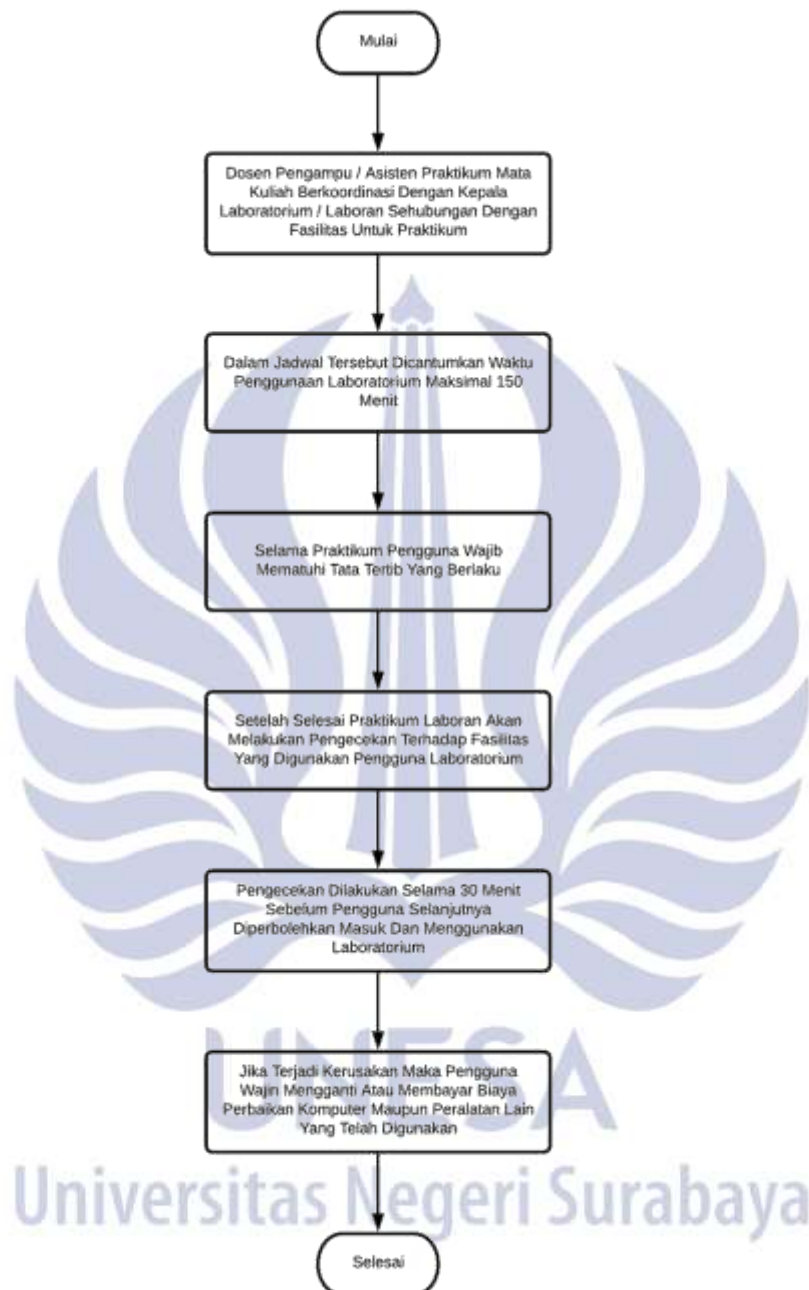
Mulai

Dosen Pengampu / Asisten Praktikum Mata Kuliah Berkoordinasi Dengan Kepala Laboratorium / Laboran Sehubungan Dengan Fasilitas Untuk Praktikum

Dalam Jadwal Tersebut Dicantumkan Waktu Penggunaan Laboratorium Maksimal 150 Menit

Selama Praktikum Pengguna Wajib Mematuhi Tata Tertib Yang Berlaku

Setelah Selesai Praktikum Laboran Akan Melakukan Pengecekan Terhadap Fasilitas Yang Digunakan Pengguna Laboratorium

Pengecekan Dilakukan Selama 30 Menit Sebelum Pengguna Selanjutnya Diperbolehkan Masuk Dan Menggunakan Laboratorium

Jika Terjadi Kerusakan Maka Pengguna Wajin Mengganti Atau Membayar Biaya Perbaikan Komputer Maupun Peralatan Lain Yang Telah Digunakan

Selesai

UNESA
Universitas Negeri Surabaya